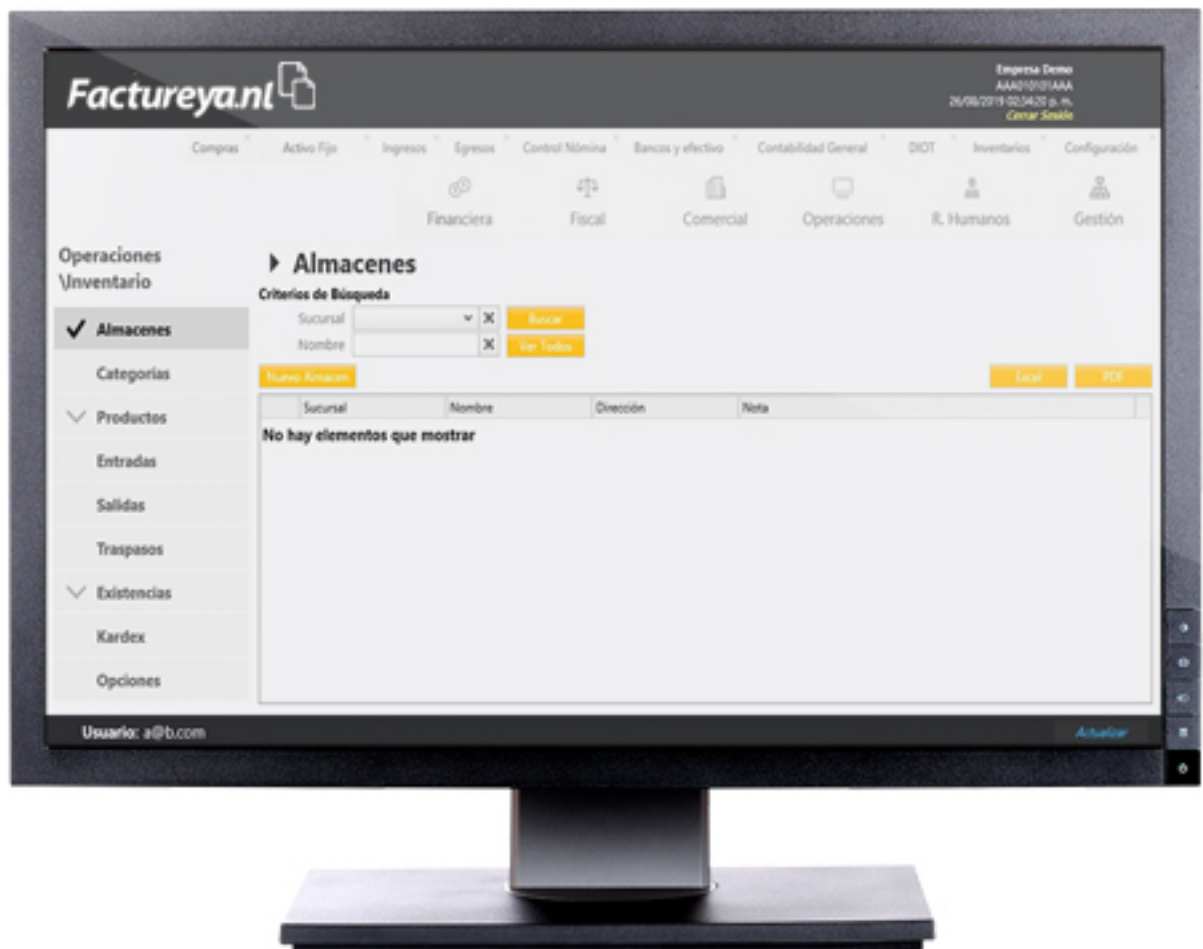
Factureya.nl

Empresa Demo
AAA010101AAA
26/08/2019 02:04:20 p. m.
Cerrar Sesión

Compras | Activo Fijo | Ingresos | Egresos | Control Nómina | Bancos y efectivo | Contabilidad General | DIOT | Inventarios | Configuración

Financiera | Fiscal | Comercial | Operaciones | R. Humanos | Gestión

Operaciones \Inventario

✓ Almacenes
Categorias
Productos
Entradas
Salidas
Traspasos
Existencias
Kardex
Opciones

▸ Almacenes

Criterios de Búsqueda

Sucursal
Nombre

Buscar
Ver Todos

Nuevo Almacen

Excel
PDF

| Sucursal | Nombre | Dirección | Nota |
|---|---|---|---|

No hay elementos que mostrar

Usuario: a@b.com

Actualizar